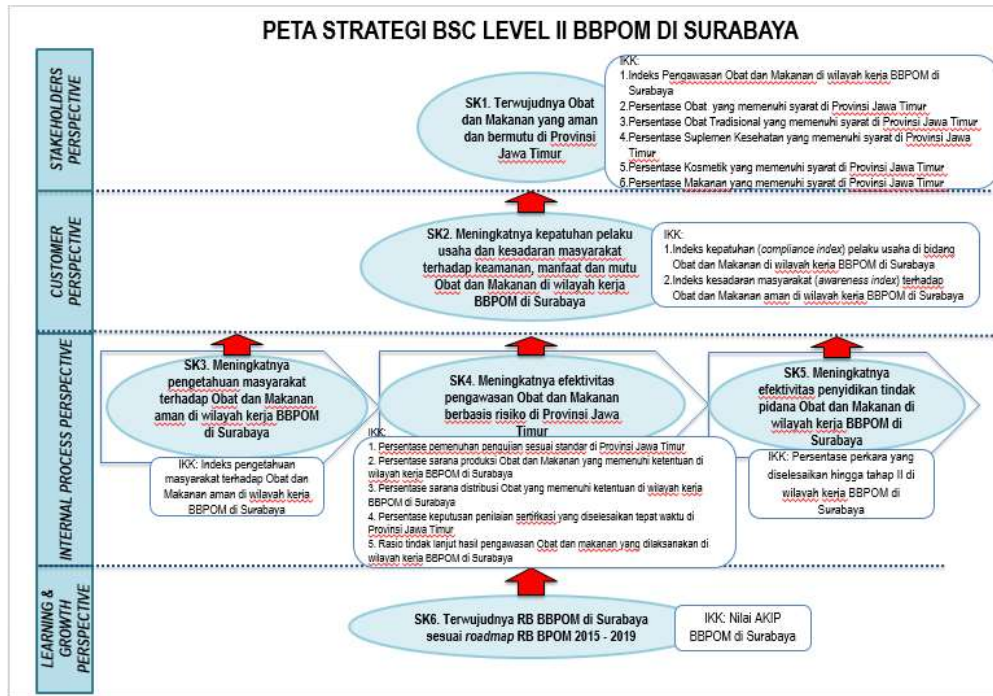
PETA STRATEGI BSC LEVEL II BBPOM DI SURABAYA

STAKEHOLDERS PERSPECTIVE

SK1. Terwujudnya Obat dan Makanan yang aman dan bermutu di Provinsi Jawa Timur

IKK:
1.Indeks Pengawasan Obat dan Makanan di wilayah kerja BBPOM di Surabaya
2.Persentase Obat yang memenuhi syarat di Provinsi Jawa Timur
3.Persentase Obat Tradisional yang memenuhi syarat di Provinsi Jawa Timur
4.Persentase Suplemen Kesehatan yang memenuhi syarat di Provinsi Jawa Timur
5.Persentase Kosmetik yang memenuhi syarat di Provinsi Jawa Timur
6.Persentase Makanan yang memenuhi syarat di Provinsi Jawa Timur

CUSTOMER PERSPECTIVE

SK2. Meningkatnya kepatuhan pelaku usaha dan kesadaran masyarakat terhadap keamanan, manfaat dan mutu Obat dan Makanan di wilayah kerja BBPOM di Surabaya

IKK:
1.Indeks kepatuhan (compliance index) pelaku usaha di bidang Obat dan Makanan di wilayah kerja BBPOM di Surabaya
2.Indeks kesadaran masyarakat (awareness index) terhadap Obat dan Makanan aman di wilayah kerja BBPOM di Surabaya

INTERNAL PROCESS PERSPECTIVE

SK3. Meningkatnya pengetahuan masyarakat terhadap Obat dan Makanan aman di wilayah kerja BBPOM di Surabaya

IKK: Indeks pengetahuan masyarakat terhadap Obat dan Makanan aman di wilayah kerja BBPOM di Surabaya

SK4. Meningkatnya efektivitas pengawasan Obat dan Makanan berbasis risiko di Provinsi Jawa Timur

IKK:
1. Persentase pemenuhan pengujian sesuai standar di Provinsi Jawa Timur
2. Persentase sarana produksi Obat dan Makanan yang memenuhi ketentuan di wilayah kerja BBPOM di Surabaya
3. Persentase sarana distribusi Obat yang memenuhi ketentuan di wilayah kerja BBPOM di Surabaya
4. Persentase keputusan penilaian sertifikasi yang diselesaikan tepat waktu di Provinsi Jawa Timur
5. Rasio tindak lanjut hasil pengawasan Obat dan makanan yang dilaksanakan di wilayah kerja BBPOM di Surabaya

SK5. Meningkatnya efektivitas penyidikan tindak pidana Obat dan Makanan di wilayah kerja BBPOM di Surabaya

IKK: Persentase perkara yang diselesaikan hingga tahap II di wilayah kerja BBPOM di Surabaya

LEARNING & GROWTH PERSPECTIVE

SK6. Terwujudnya RB BBPOM di Surabaya sesuai roadmap RB BPOM 2015 - 2019

IKK: Nilai AKIP BBPOM di Surabaya